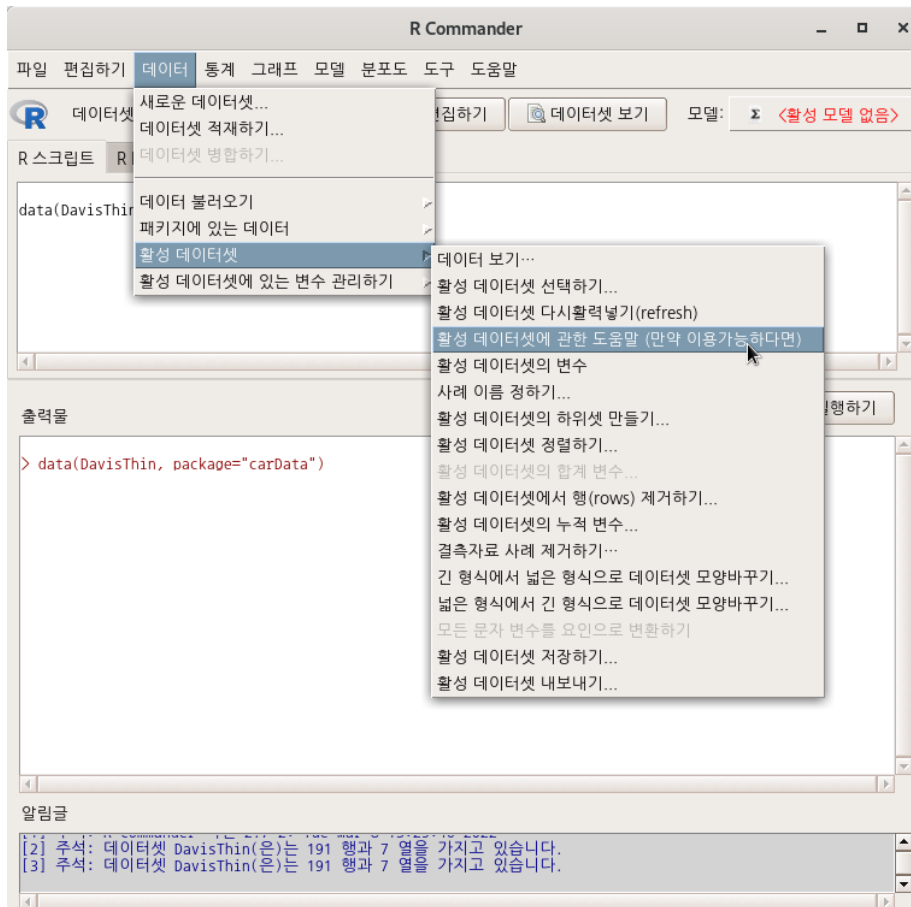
R Commander

파일 편집하기 데이터 통계 그래프 모델 분포도 도구 도움말

데이터셋 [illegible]편집하기 데이터셋 보기 모델: Σ <활성 모델 없음>

R 스크립트 R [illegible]

새로운 데이터셋...
데이터셋 적재하기...
데이터셋 병합하기...
데이터 불러오기
패키지에 있는 데이터
활성 데이터셋
활성 데이터셋에 있는 변수 관리하기

데이터 보기...
활성 데이터셋 선택하기...
활성 데이터셋 다시활력넣기(refresh)
활성 데이터셋에 관한 도움말 (만약 이용가능하다면)
활성 데이터셋의 변수
사례 이름 정하기...
활성 데이터셋의 하위셋 만들기...
활성 데이터셋 정렬하기...
활성 데이터셋의 합계 변수...
활성 데이터셋에서 행(rows) 제거하기...
활성 데이터셋의 누적 변수...
결측자료 사례 제거하기...
긴 형식에서 넓은 형식으로 데이터셋 모양바꾸기...
넓은 형식에서 긴 형식으로 데이터셋 모양바꾸기...
모든 문자 변수를 요인으로 변환하기
활성 데이터셋 저장하기...
활성 데이터셋 내보내기...

data(DavisThin

출력물

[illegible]행하기

> data(DavisThin, package="carData")

알림글

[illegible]
[2] 주석: 데이터셋 DavisThin(은)는 191 행과 7 열을 가지고 있습니다.
[3] 주석: 데이터셋 DavisThin(은)는 191 행과 7 열을 가지고 있습니다.